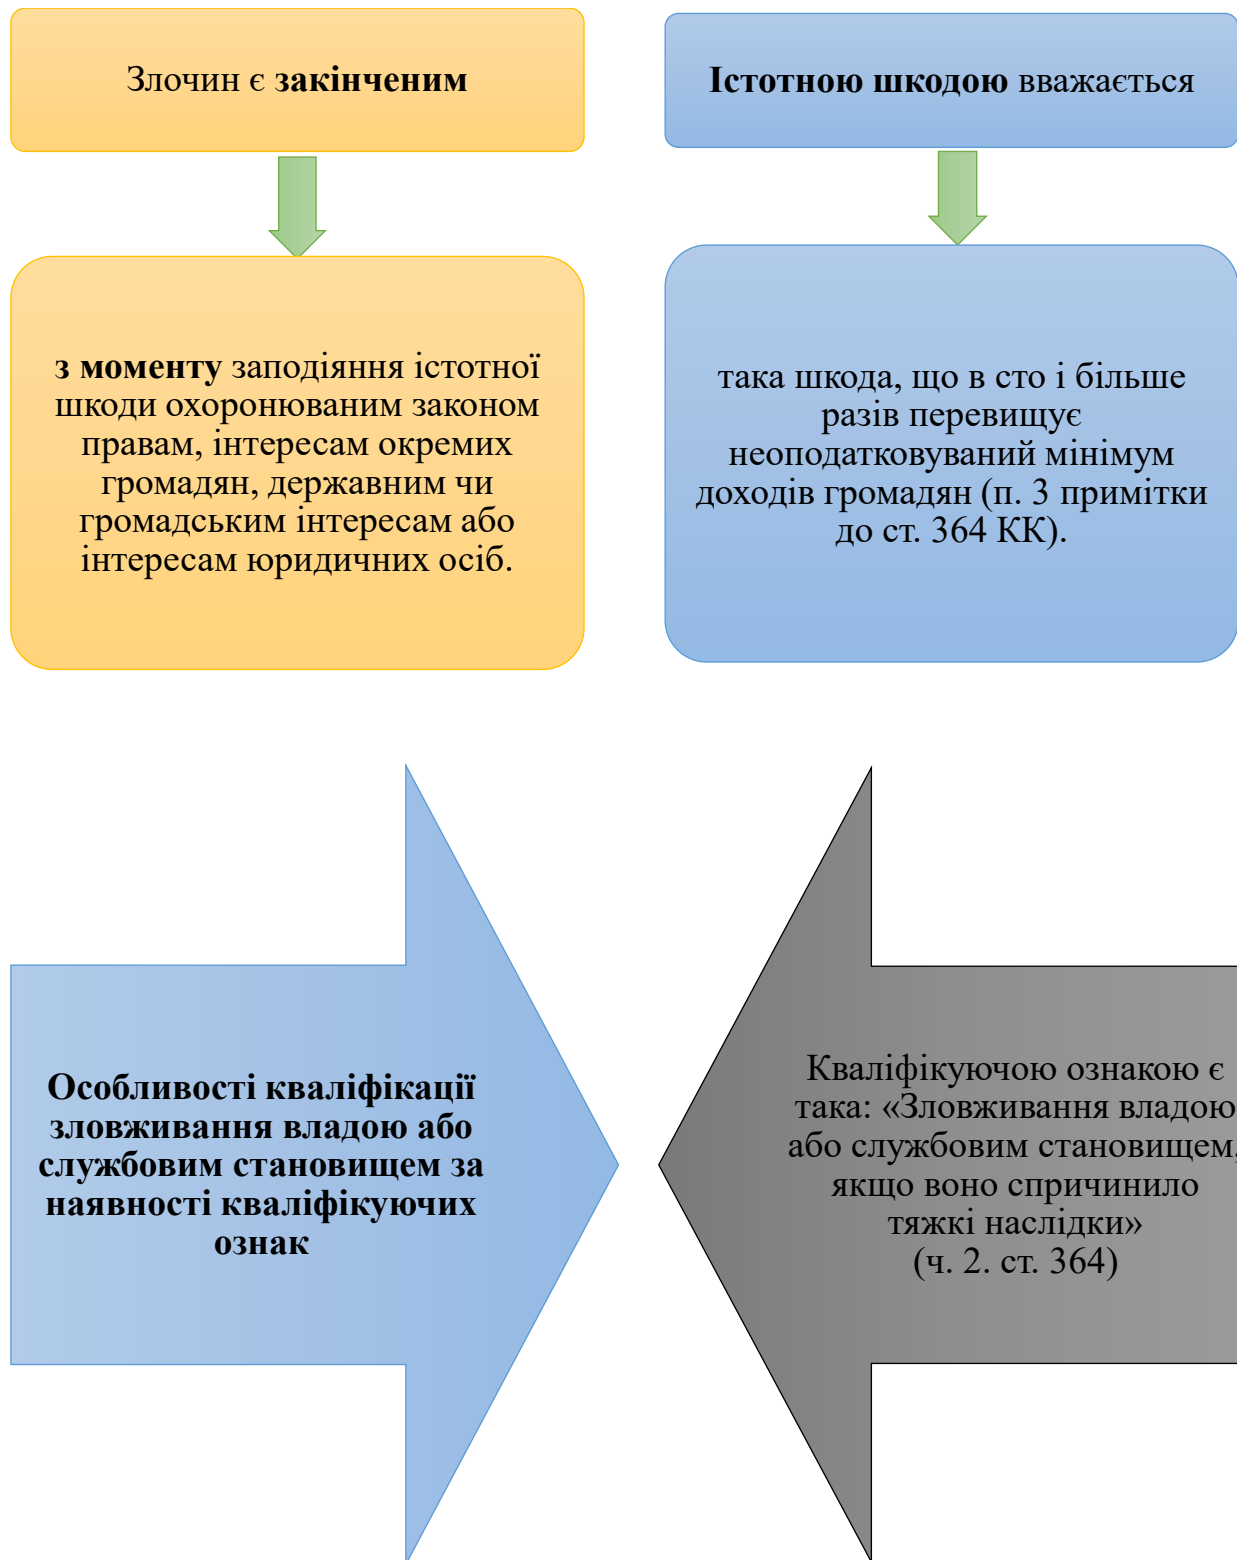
Злочин є закінченим

Істотною шкодою вважається

з моменту заподіяння істотної шкоди охоронюваним законом правам, інтересам окремих громадян, державним чи громадським інтересам або інтересам юридичних осіб.

така шкода, що в сто і більше разів перевищує неоподатковуваний мінімум доходів громадян (п. 3 примітки до ст. 364 КК).

Особливості кваліфікації зловживання владою або службовим становищем за наявності кваліфікуючих ознак

Кваліфікуючою ознакою є така: «Зловживання владою або службовим становищем, якщо воно спричинило тяжкі наслідки» (ч. 2. ст. 364)